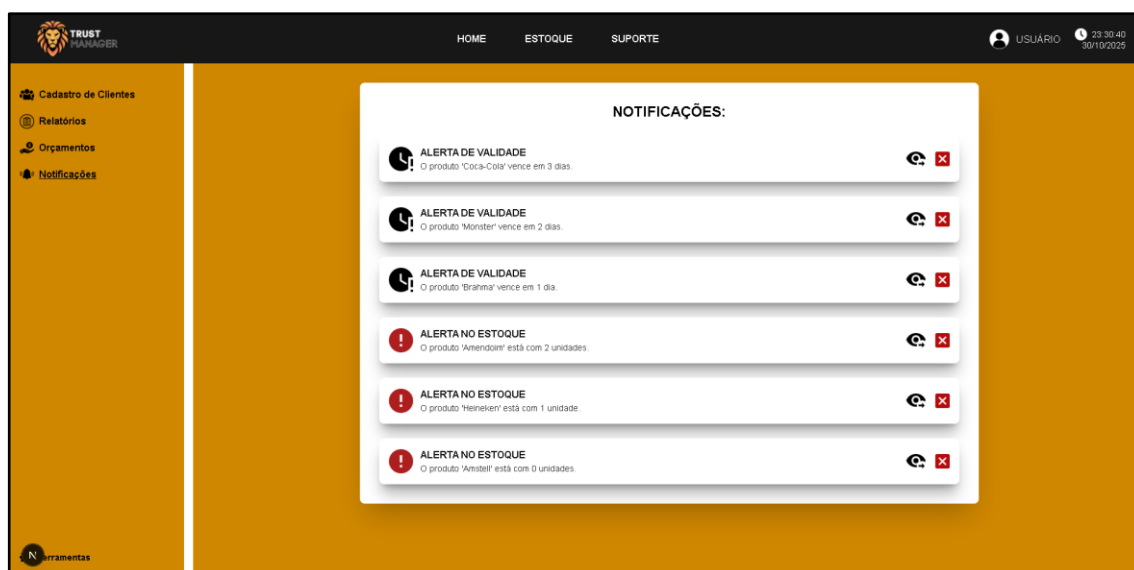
TRUST MANAGER

HOME ESTOQUE SUPORTE

USUÁRIO 23:30:40 30/10/2025

Cadastro de Clientes
Relatórios
Orçamentos
Notificações

NOTIFICAÇÕES:

ALERTA DE VALIDADE
O produto 'Coca-Cola' vence em 3 dias.

ALERTA DE VALIDADE
O produto 'Monster' vence em 2 dias.

ALERTA DE VALIDADE
O produto 'Brahma' vence em 1 dia.

ALERTA NO ESTOQUE
O produto 'Amendoim' está com 2 unidades.

ALERTA NO ESTOQUE
O produto 'Heineken' está com 1 unidade.

ALERTA NO ESTOQUE
O produto 'Amstell' está com 0 unidades.

N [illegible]erramentas